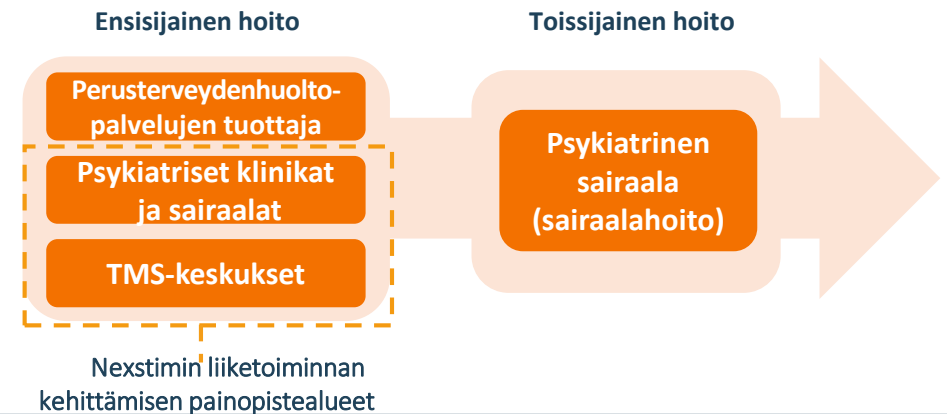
Ensisijainen hoito

Toissijainen hoito

Perusterveydenhuoltopalvelujen tuottaja

Psykiatriset klinikat ja sairaalat

TMS-keskukset

Psykiatrinen sairaala (sairaalahoito)

Nexstimin liiketoiminnan kehittämisen painopistealueet